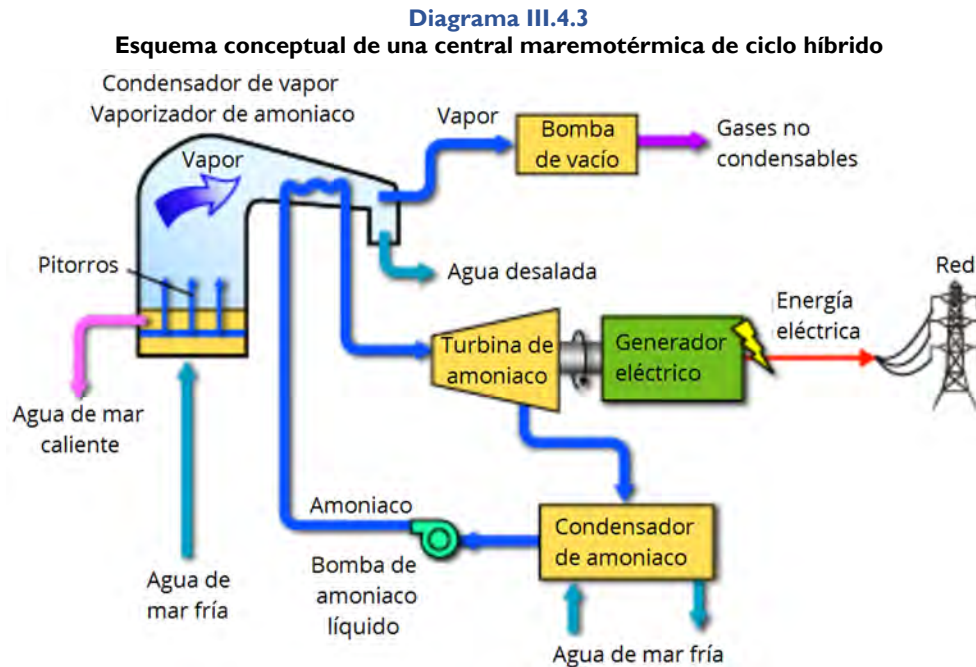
Diagrama III.4.3
Esquema conceptual de una central maremotérmica de ciclo híbrido

Condensador de vapor
Vaporizador de amoniaco

Vapor

Vapor

Bomba de vacío

Gases no condensables

Pitorros

Agua desalada

Red

Energía eléctrica

Turbina de amoniaco

Generador eléctrico

Agua de mar caliente

Amoniaco

Condensador de amoniaco

Bomba de amoniaco líquido

Agua de mar fría

Agua de mar fría